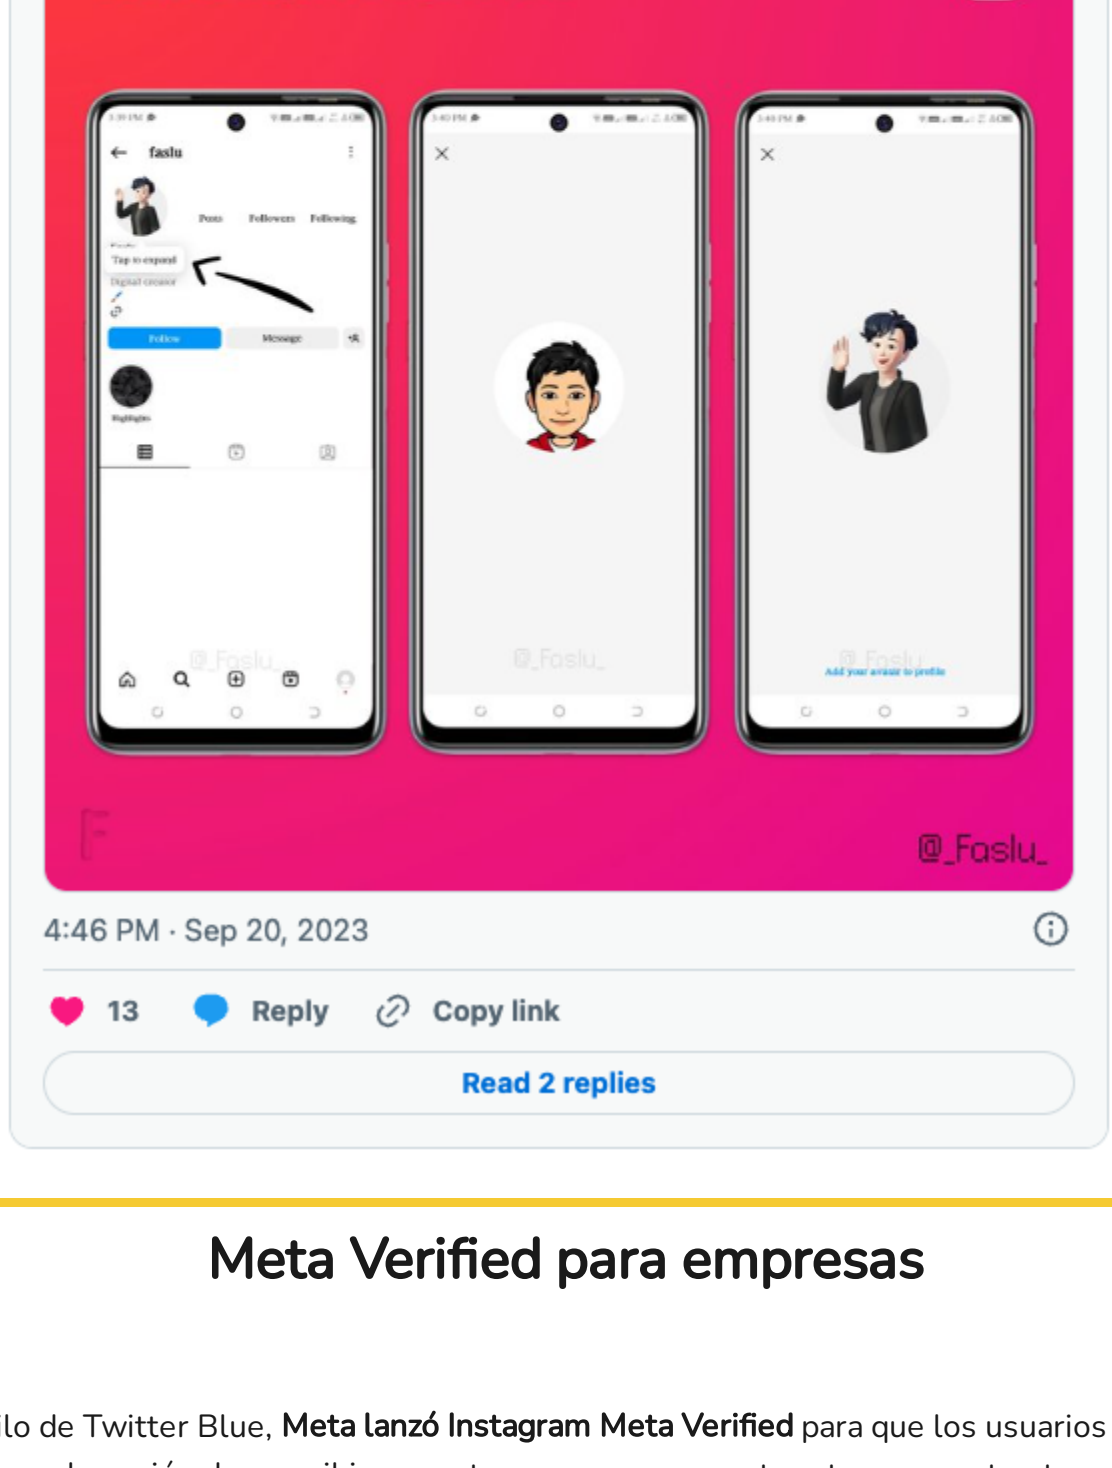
faslu

Posts Followers Following

Tap to expand

Digital creator

Follow Message

Highlights

@_Faslu_

@_Faslu_

Add your avatar to profile

@_Faslu_

@_Faslu_

4:46 PM · Sep 20, 2023

13 Reply Copy link

Read 2 replies

Meta Verified para empresas

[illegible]lo de Twitter Blue, **Meta lanzó Instagram Meta Verified** para que los usuarios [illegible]